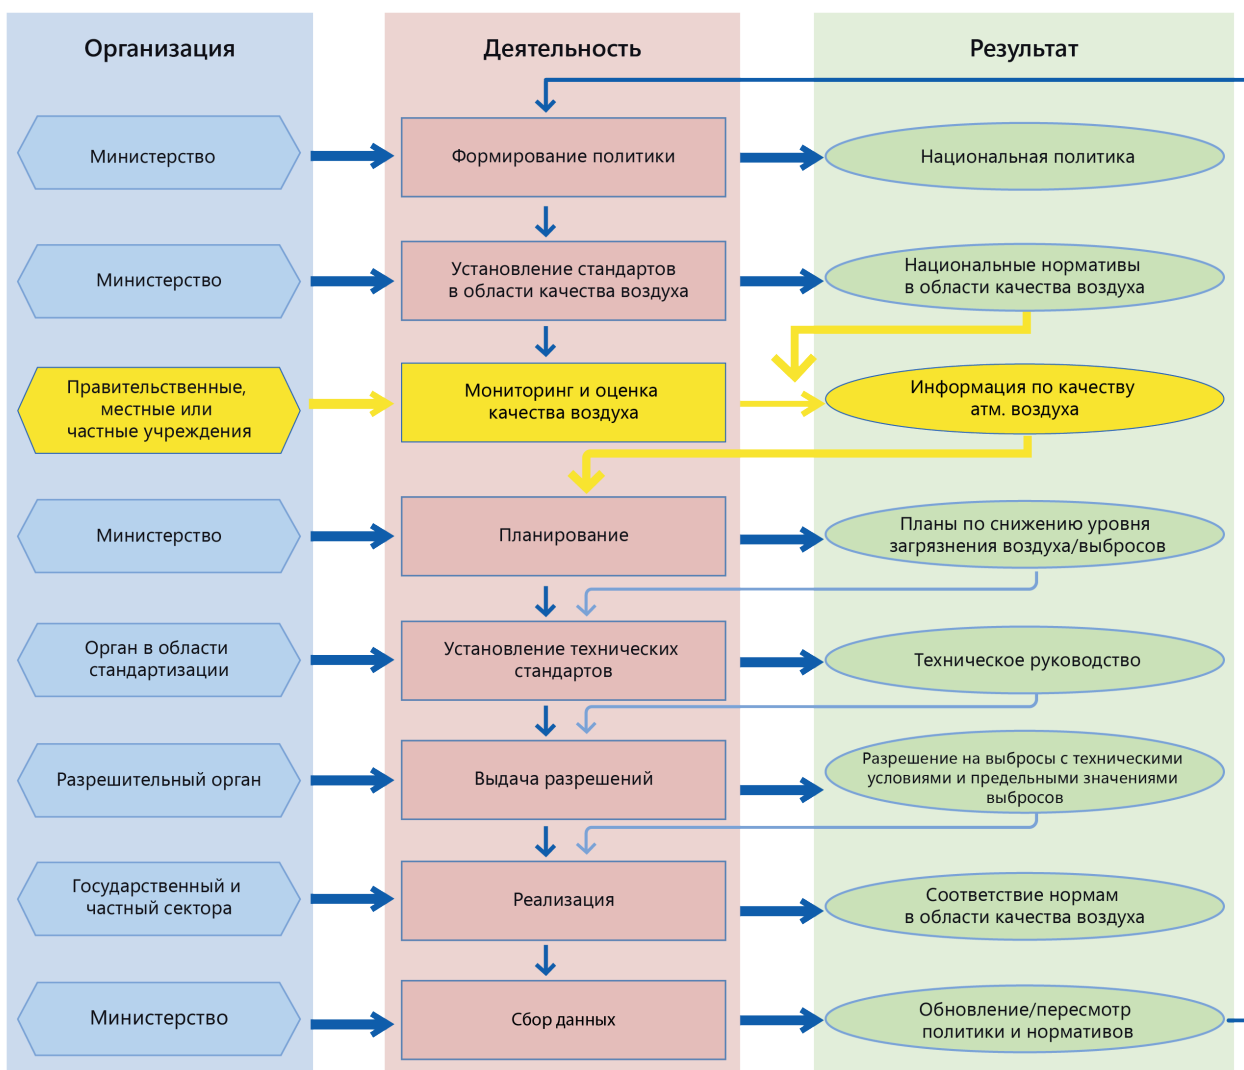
Организация

Деятельность

Результат

Министерство

Формирование политики

Национальная политика

Министерство

Установление стандартов в области качества воздуха

Национальные нормативы в области качества воздуха

Правительственные, местные или частные учреждения

Мониторинг и оценка качества воздуха

Информация по качеству атм. воздуха

Министерство

Планирование

Планы по снижению уровня загрязнения воздуха/выбросов

Орган в области стандартизации

Установление технических стандартов

Техническое руководство

Разрешительный орган

Выдача разрешений

Разрешение на выбросы с техническими условиями и предельными значениями выбросов

Государственный и частный сектора

Реализация

Соответствие нормам в области качества воздуха

Министерство

Сбор данных

Обновление/пересмотр политики и нормативов